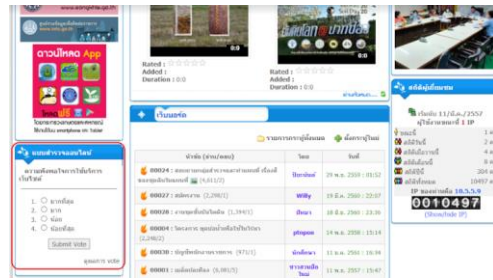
ดาวน์โหลด App

Rated :
Added :
Duration : 0:00

Rated :
Added :
Duration : 0:00

เว็บบอร์ด

รายการกระทู้ทั้งหมด
ตั้งกระทู้ใหม่

| หัวข้อ (อ่าน/ตอบ) | โดย | วันที่ |
|---|---|---|
| 00024 : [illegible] | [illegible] | 29 พ.ค. 2559 : 01:52 |
| 00027 : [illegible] (2,298/1) | Willy | 19 มี.ค. 2560 : 22:07 |
| 00026 : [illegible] (1,394/1) | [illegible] | 18 มี.ค. 2560 : 23:35 |
| 00004 : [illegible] (2,240/2) | phopon | 14 มี.ค. 2558 : 15:14 |
| 00030 : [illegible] (971/1) | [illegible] | 16 มี.ค. 2560 : 15:54 |
| 00001 : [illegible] (5,080/3) | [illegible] | 11 พ.ค. 2557 : 15:47 |

แบบสำรวจออนไลน์

ความพึงพอใจการใช้บริการเว็บไซต์
มากที่สุด
มาก
น้อย
น้อยที่สุด
Submit Vote

สถิติผู้เยี่ยมชม

เริ่มนับ 11/มิ.ย./2557
ผู้ใช้งานขณะนี้ 1 IP

IP ของท่านคือ 10.5.5.9
0010497
[Show/hide IP]